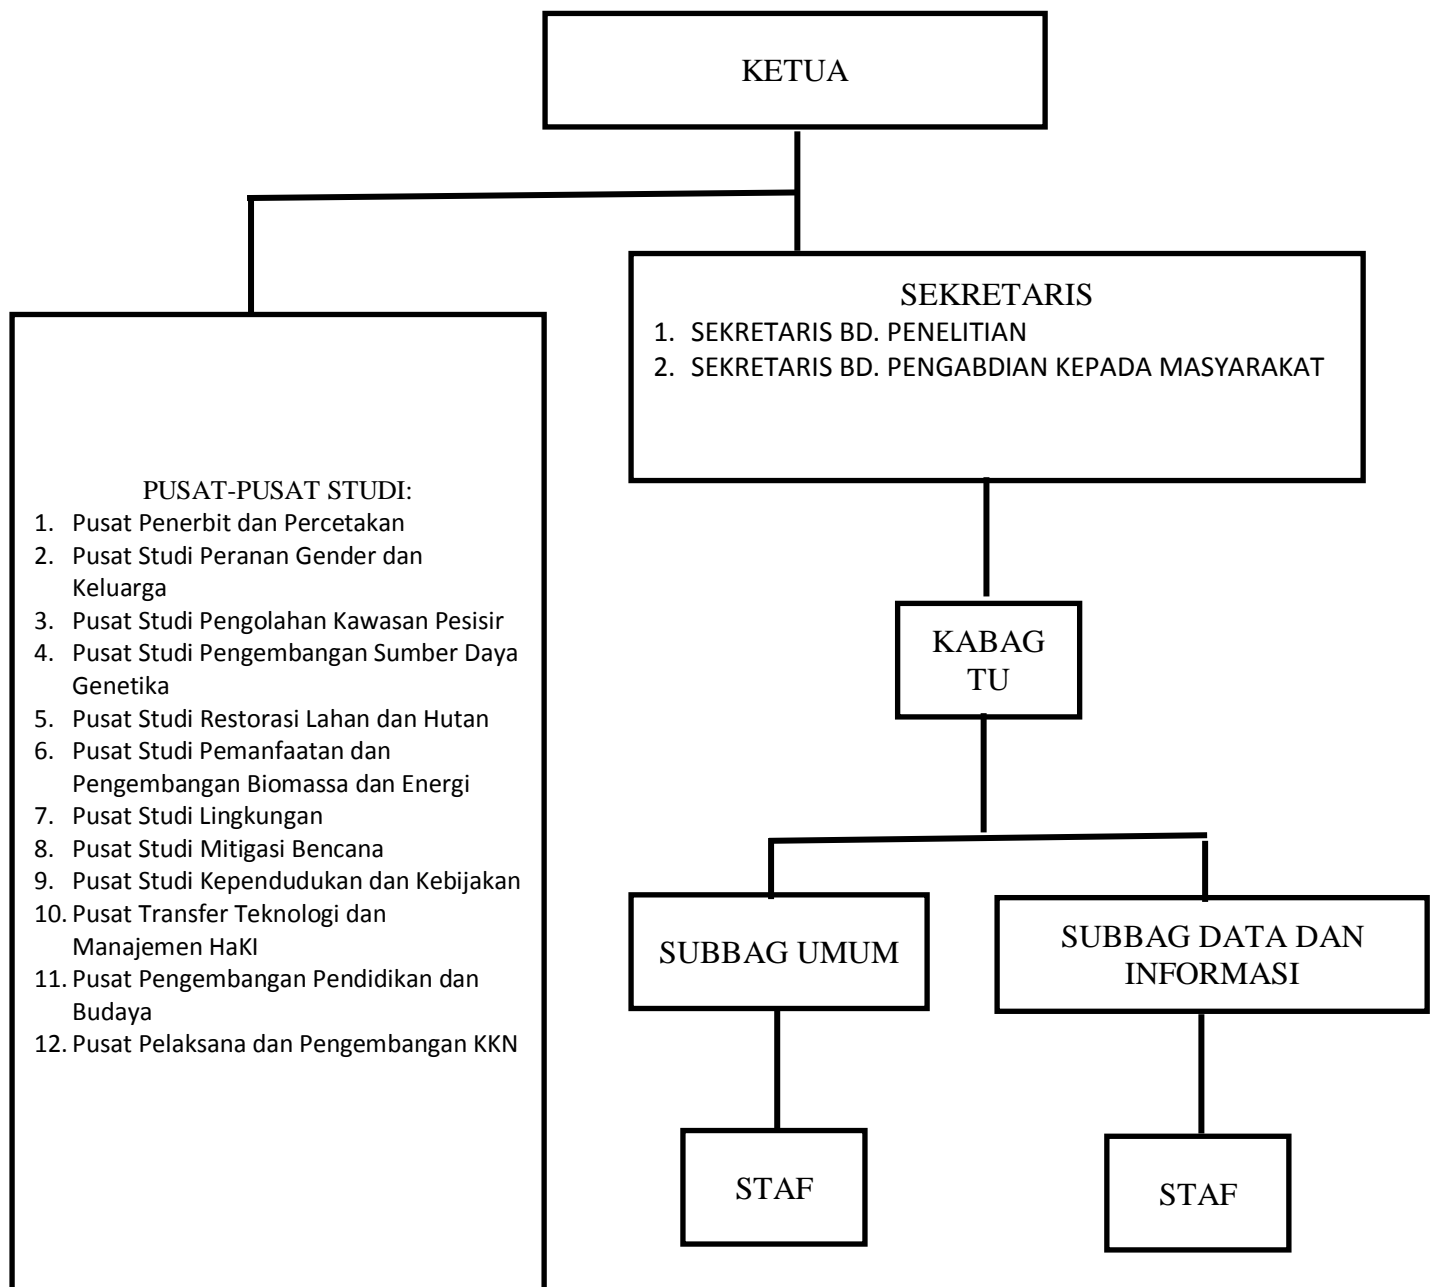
KETUA

SEKRETARIS
1. SEKRETARIS BD. PENELITIAN
2. SEKRETARIS BD. PENGABDIAN KEPADA MASYARAKAT

PUSAT-PUSAT STUDI:
1. Pusat Penerbit dan Percetakan
2. Pusat Studi Peranan Gender dan Keluarga
3. Pusat Studi Pengolahan Kawasan Pesisir
4. Pusat Studi Pengembangan Sumber Daya Genetika
5. Pusat Studi Restorasi Lahan dan Hutan
6. Pusat Studi Pemanfaatan dan Pengembangan Biomassa dan Energi
7. Pusat Studi Lingkungan
8. Pusat Studi Mitigasi Bencana
9. Pusat Studi Kependudukan dan Kebijakan
10. Pusat Transfer Teknologi dan Manajemen HaKI
11. Pusat Pengembangan Pendidikan dan Budaya
12. Pusat Pelaksana dan Pengembangan KKN

KABAG TU

SUBBAG UMUM

SUBBAG DATA DAN INFORMASI

STAF

STAF